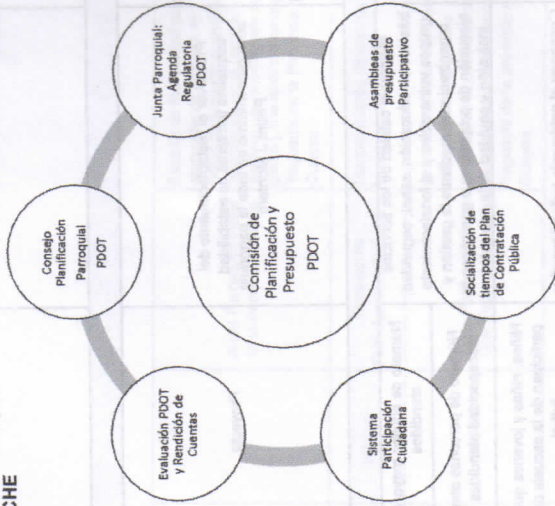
CHE

Junta Parroquial: Agenda Regulatoria PDOT

Asambleas de presupuesto Participativo

Consejo Planificación Parroquial PDOT

Comisión de Planificación y Presupuesto PDOT

Socialización de tiempos del Plan de Contratación Pública

Evaluación PDOT y Rendición de Cuentas

Sistema Participación Ciudadana